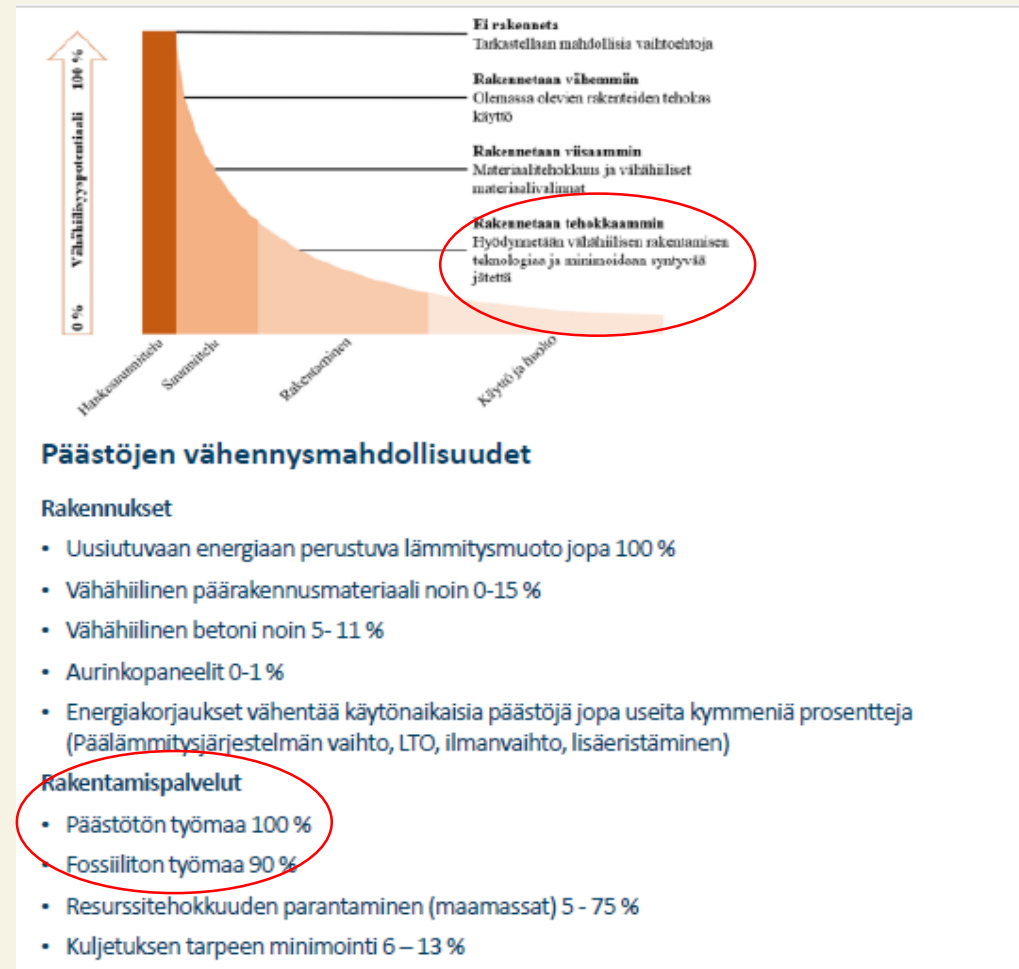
Vähähiilisyyspotentiaali 100 % 0 %

Ei rakenneta
Tarkastellaan mahdollisia vaihtoehtoja

Rakennetaan vähemmän
Olemassa olevien rakenteiden tehokas käyttö

Rakennetaan viisaammin
Materiaalitehokkuus ja vähähiiliset materiaalivalinnat

Rakennetaan tehokkaammin
Hyödynnetään vähähiilisen rakentamisen teknologiaa ja minimoidaan syntyvää jätettä

Hankesuunnittelu
Suunnittelu
Rakentaminen
Käyttö ja huolto

Päästöjen vähennysmahdollisuudet

Rakennukset
• Uusiutuvaan energiaan perustuva lämmitysmuoto jopa 100 %
• Vähähiilinen päärakennusmateriaali noin 0-15 %
• Vähähiilinen betoni noin 5- 11 %
• Aurinkopaneelit 0-1 %
• Energiakorjaukset vähentää käytönaikaisia päästöjä jopa useita kymmeniä prosentteja (Päälämmitysjärjestelmän vaihto, LTO, ilmanvaihto, lisäeristäminen)

Rakentamispalvelut
• Päästötön työmaa 100 %
• Fossiiliton työmaa 90 %
• Resurssitehokkuuden parantaminen (maamassat) 5 - 75 %
• Kuljetuksen tarpeen minimointi 6 – 13 %